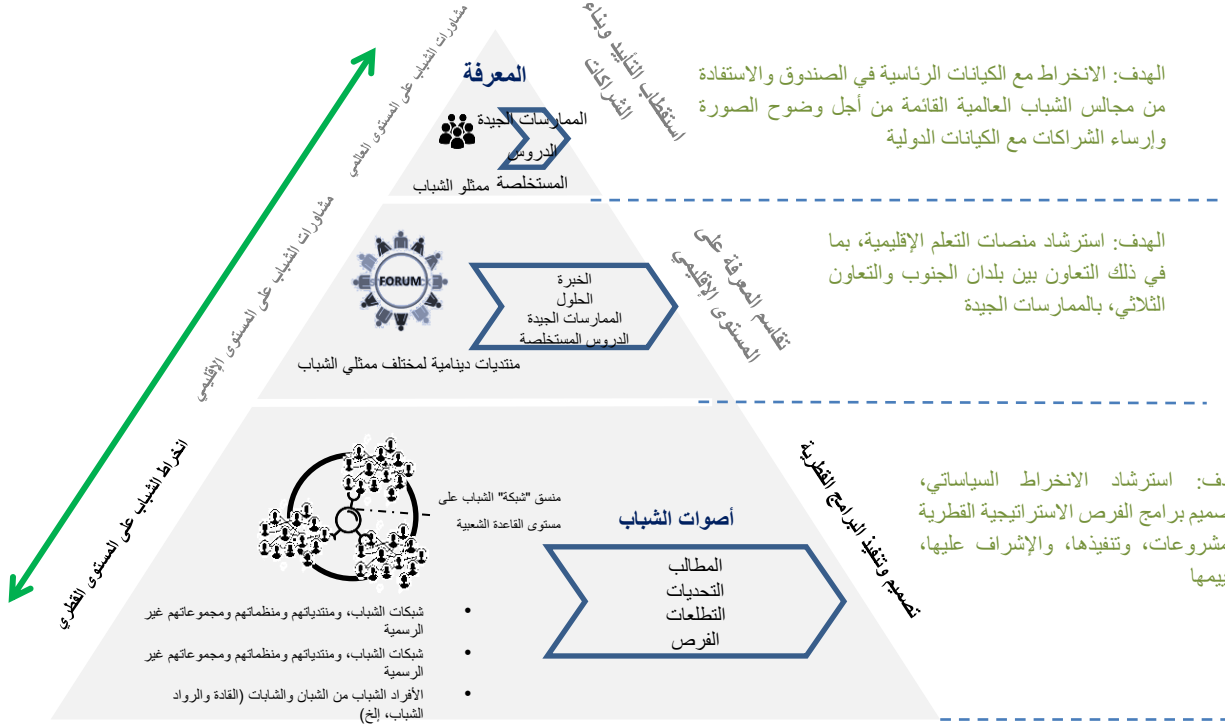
المعرفة

الممارسات الجيدة
الدروس
المستخلصة ممثلو الشباب

استقطاب التأييد وبناء الشراكات

مشاورات الشباب على المستوى العالمي

الهدف: الانخراط مع الكيانات الرئاسية في الصندوق والاستفادة من مجالس الشباب العالمية القائمة من أجل وضوح الصورة وإرساء الشراكات مع الكيانات الدولية

FORUM

الخبرة
الحلول
الممارسات الجيدة
الدروس المستخلصة

منتديات دينامية لمختلف ممثلي الشباب

تقاسم المعرفة على المستوى الإقليمي

مشاورات الشباب على المستوى الإقليمي

الهدف: استرشاد منصات التعلم الإقليمية، بما في ذلك التعاون بين بلدان الجنوب والتعاون الثلاثي، بالممارسات الجيدة

انخراط الشباب على المستوى القطري

منسق "شبكة" الشباب على مستوى القاعدة الشعبية

أصوات الشباب

المطالب
التحديات
التطلعات
الفرص

تصميم وتنفيذ البرامج القطرية

دف: استرشاد الانخراط السياساتي، صميم برامج الفرص الاستراتيجية القطرية مشروعات، وتنفيذها، والإشراف عليها، ييمها

• شبكات الشباب، ومنتدياتهم ومنظماتهم ومجموعاتهم غير الرسمية
• شبكات الشباب، ومنتدياتهم ومنظماتهم ومجموعاتهم غير الرسمية
• الأفراد الشباب من الشبان والشابات (القادة والرواد الشباب، إلخ)